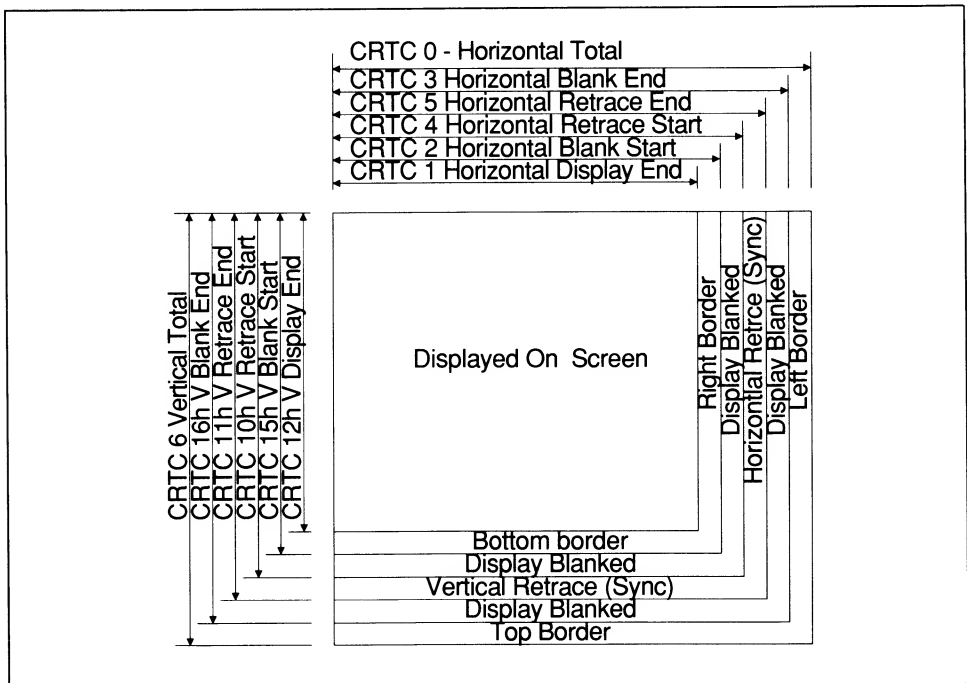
CRTC 0 - Horizontal Total
CRTC 3 Horizontal Blank End
CRTC 5 Horizontal Retrace End
CRTC 4 Horizontal Retrace Start
CRTC 2 Horizontal Blank Start
CRTC 1 Horizontal Display End

CRTC 6 Vertical Total
CRTC 16h V Blank End
CRTC 11h V Retrace End
CRTC 10h V Retrace Start
CRTC 15h V Blank Start
CRTC 12h V Display End

Displayed On Screen

Right Border
Display Blanked
Horizontal Retrce (Sync)
Display Blanked
Left Border

Bottom border
Display Blanked
Vertical Retrace (Sync)
Display Blanked
Top Border